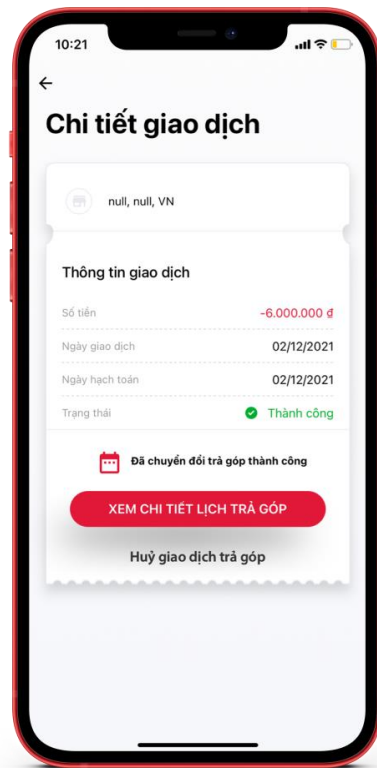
10:21

←

Chi tiết giao dịch

null, null, VN

Thông tin giao dịch

| | |
|---|---|
| Số tiền | -6.000.000 đ |
| Ngày giao dịch | 02/12/2021 |
| Ngày hạch toán | 02/12/2021 |
| Trạng thái | Thành công |

Đã chuyển đổi trả góp thành công

XEM CHI TIẾT LỊCH TRẢ GÓP

Huỷ giao dịch trả góp